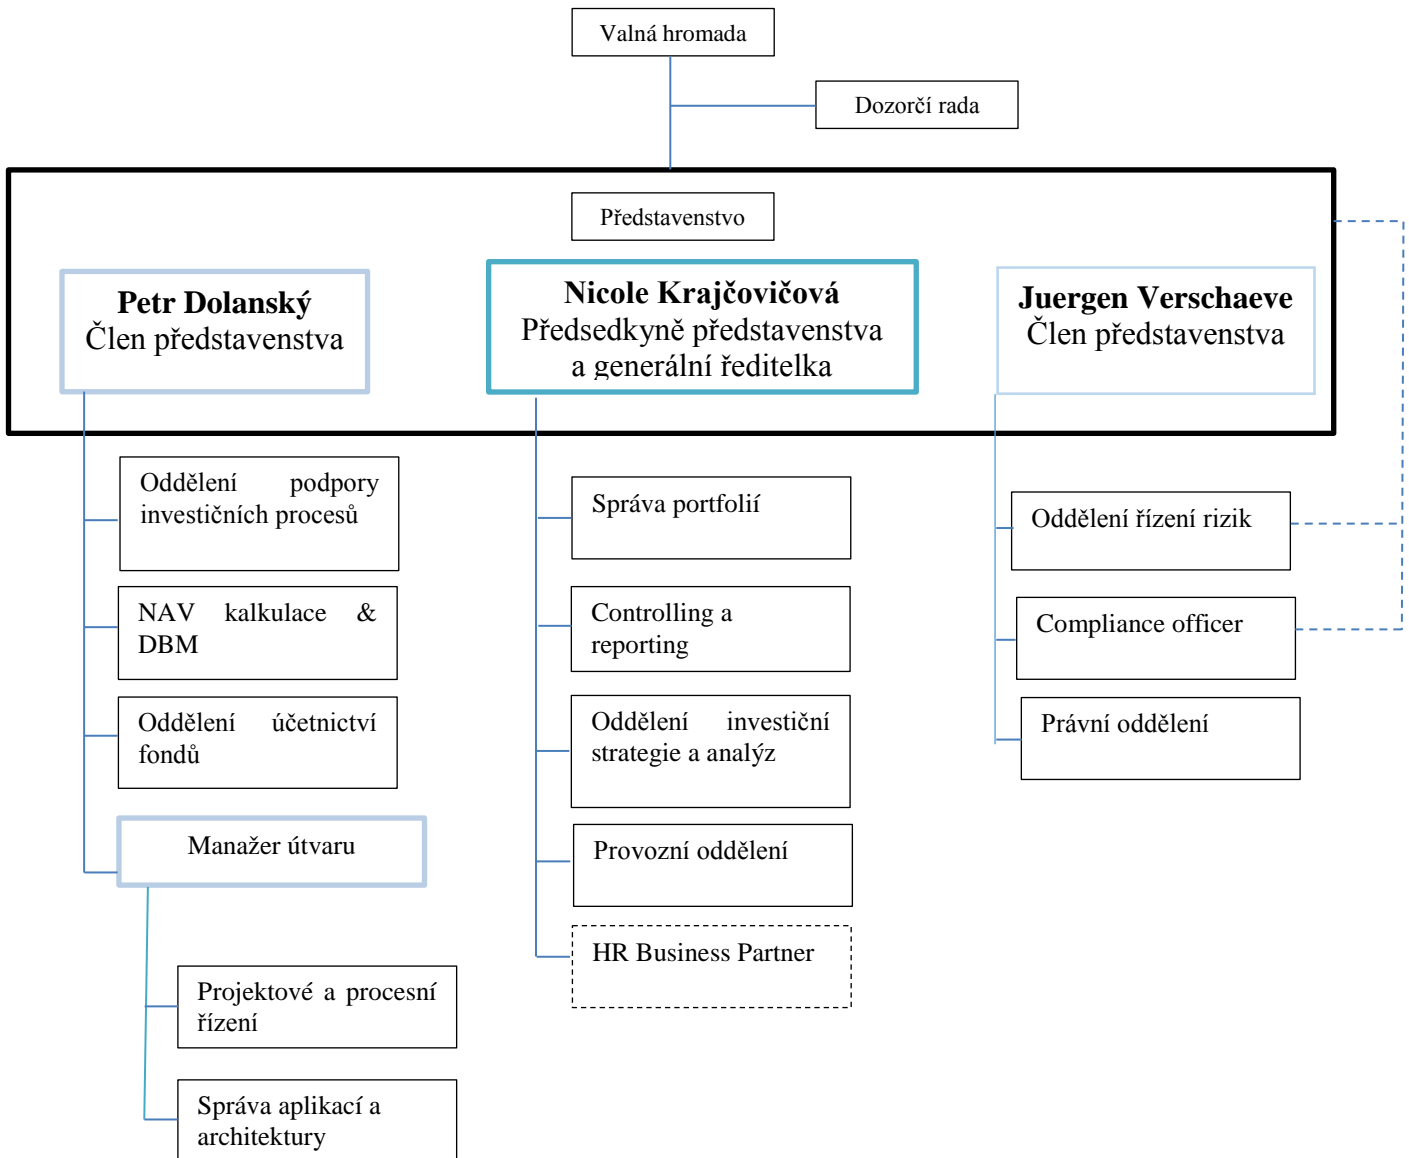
Valná hromada

Dozorčí rada

Představenstvo

**Petr Dolanský**
Člen představenstva

**Nicole Krajčovičová**
Předsedkyně představenstva a generální ředitelka

**Juergen Verschaeve**
Člen představenstva

Oddělení podpory investičních procesů

NAV kalkulace & DBM

Oddělení účetnictví fondů

Manažer útvaru

Projektové a procesní řízení

Správa aplikací a architektury

Správa portfolií

Controlling a reporting

Oddělení investiční strategie a analýz

Provozní oddělení

HR Business Partner

Oddělení řízení rizik

Compliance officer

Právní oddělení